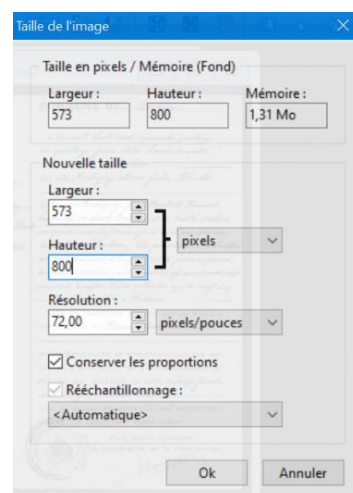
Taille de l'image

Taille en pixels / Mémoire (Fond)

| Largeur : | Hauteur : | Mémoire : |
|---|---|---|
| 573 | 800 | 1,31 Mo |

Nouvelle taille

Largeur :
573

Hauteur :
800

pixels

Résolution :
72,00

pixels/pouces

Conserver les proportions

Rééchantillonnage :

<Automatique>

Ok

Annuler